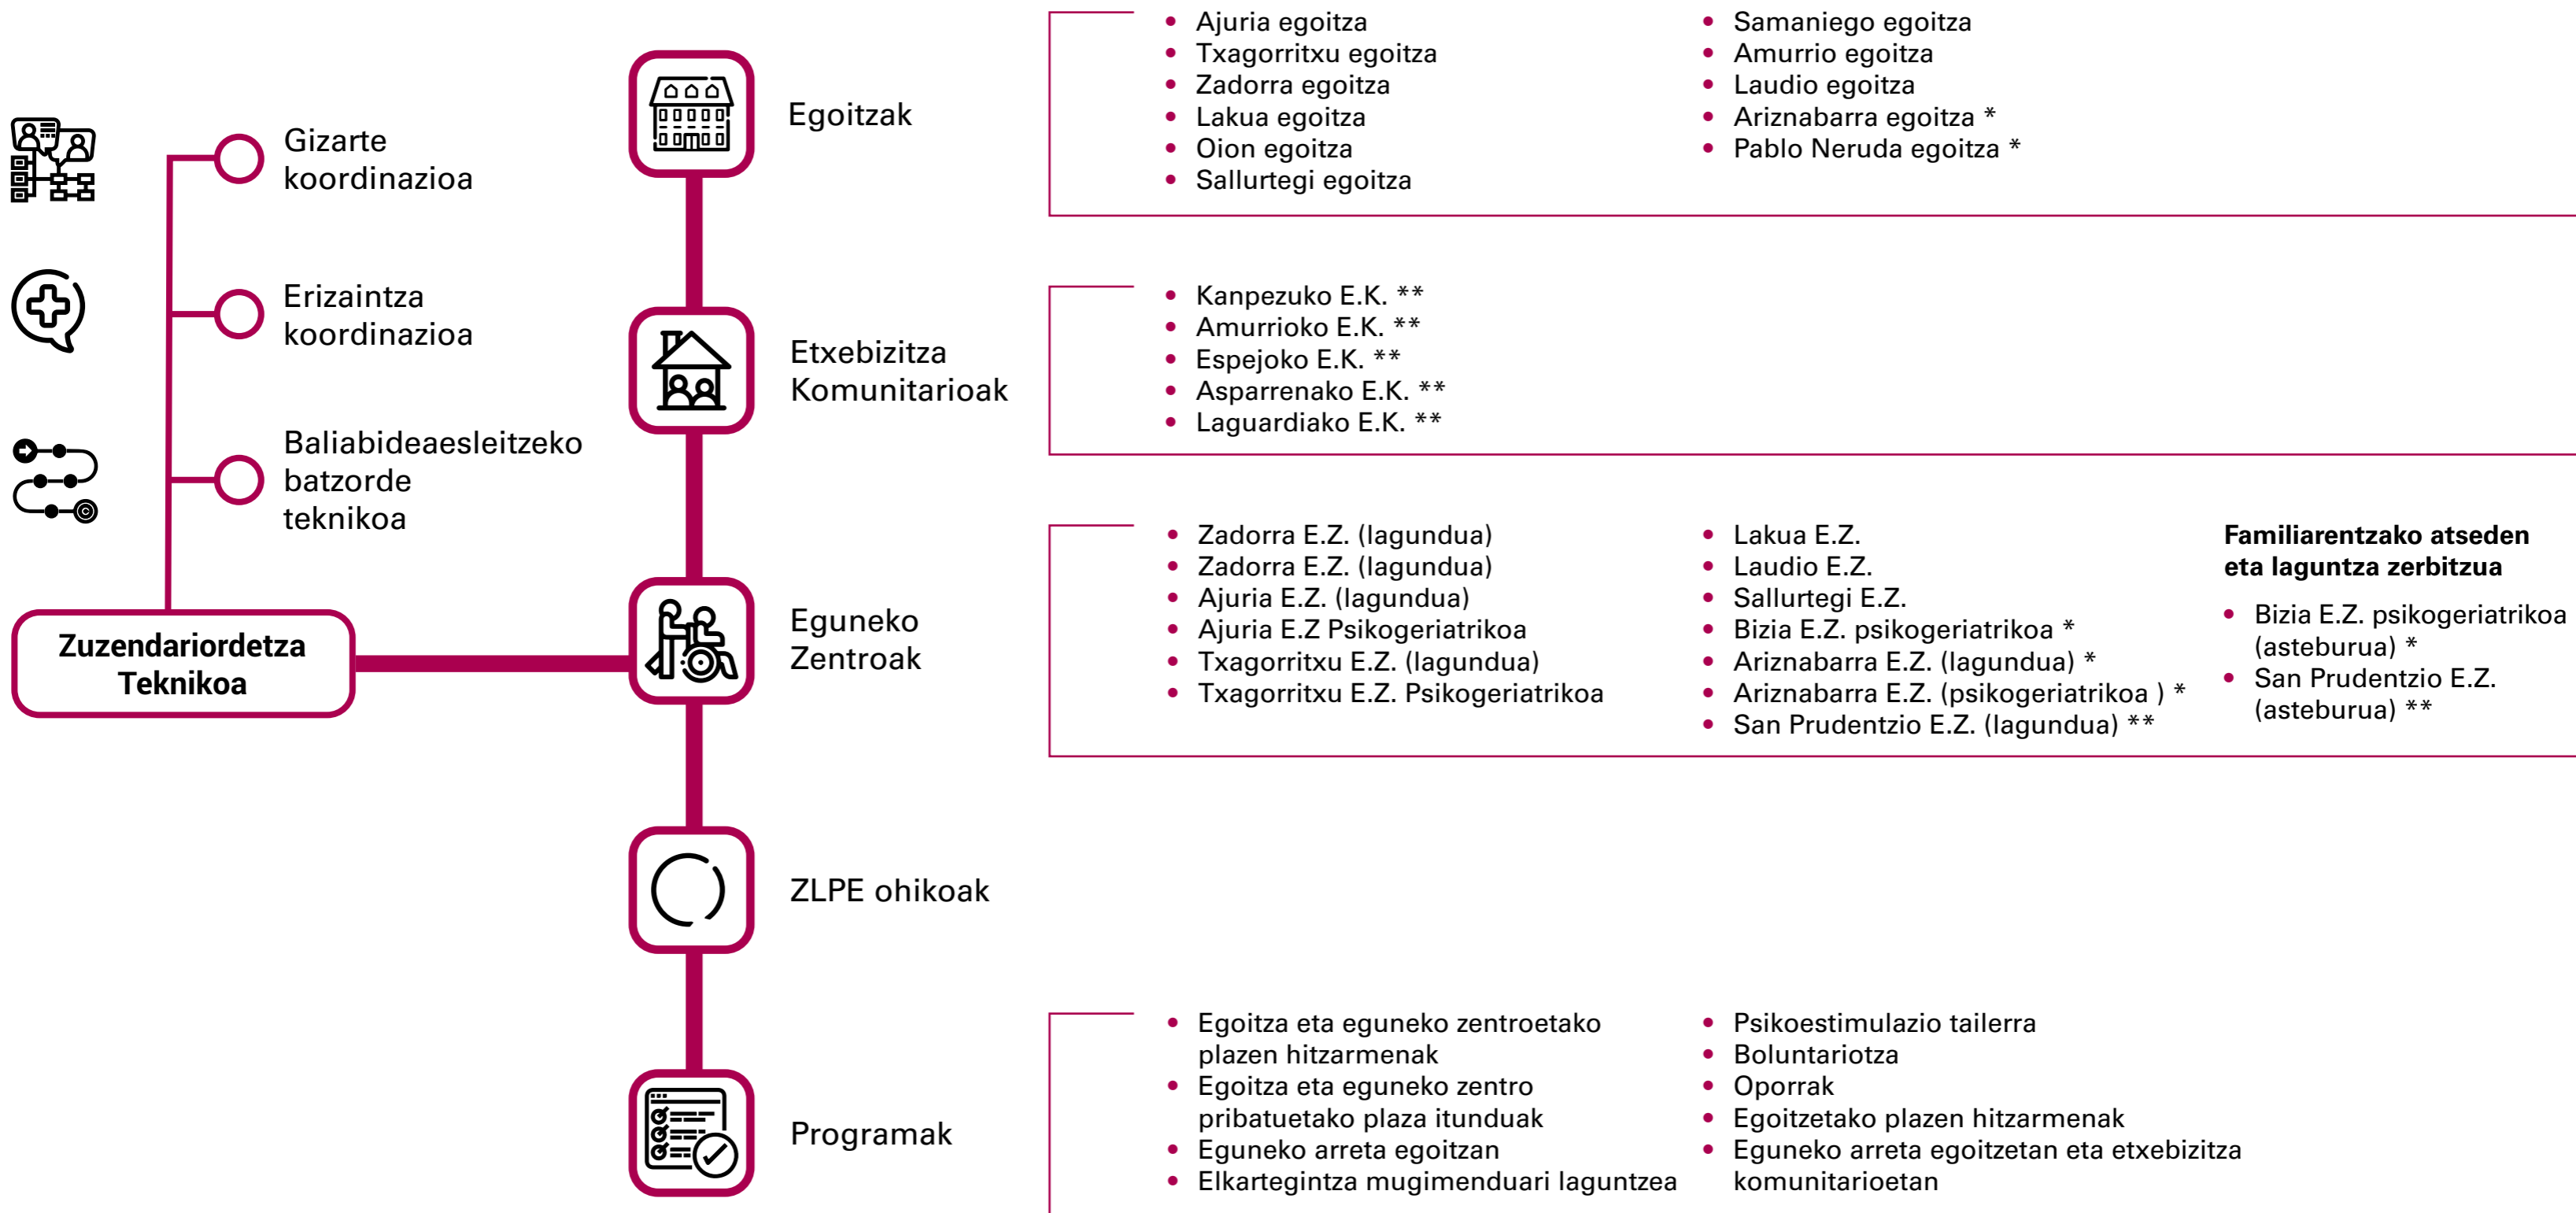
Gizarte koordinazioa

Erizaintza koordinazioa

Baliabideaesleitzeko batzorde teknikoa

Zuzendariordetza Teknikoa

Egoitzak

- Ajuria egoitza
- Txagorritxu egoitza
- Zadorra egoitza
- Lakua egoitza
- Oion egoitza
- Sallurtegi egoitza

- Samaniego egoitza
- Amurrio egoitza
- Laudio egoitza
- Ariznabarra egoitza *
- Pablo Neruda egoitza *

Etxebizitza Komunitarioak

- Kanpezuko E.K. **
- Amurrioko E.K. **
- Espejoko E.K. **
- Asparrenako E.K. **
- Laguardiako E.K. **

Eguneko Zentroak

- Zadorra E.Z. (lagundua)
- Zadorra E.Z. (lagundua)
- Ajuria E.Z. (lagundua)
- Ajuria E.Z Psikogeriatrikoa
- Txagorritxu E.Z. (lagundua)
- Txagorritxu E.Z. Psikogeriatrikoa

- Lakua E.Z.
- Laudio E.Z.
- Sallurtegi E.Z.
- Bizia E.Z. psikogeriatrikoa *
- Ariznabarra E.Z. (lagundua) *
- Ariznabarra E.Z. (psikogeriatrikoa ) *
- San Prudentzio E.Z. (lagundua) **

**Familiarentzako atseden eta laguntza zerbitzua**

- Bizia E.Z. psikogeriatrikoa (asteburua) *
- San Prudentzio E.Z. (asteburua) **

ZLPE ohikoak

Programak

- Egoitza eta eguneko zentroetako plazen hitzarmenak
- Egoitza eta eguneko zentro pribatuetako plaza itunduak
- Eguneko arreta egoitzan
- Elkartegintza mugimenduari laguntzea

- Psikoestimulazio tailerra
- Boluntariotza
- Oporrak
- Egoitzetako plazen hitzarmenak
- Eguneko arreta egoitzetan eta etxebizitza komunitarioetan